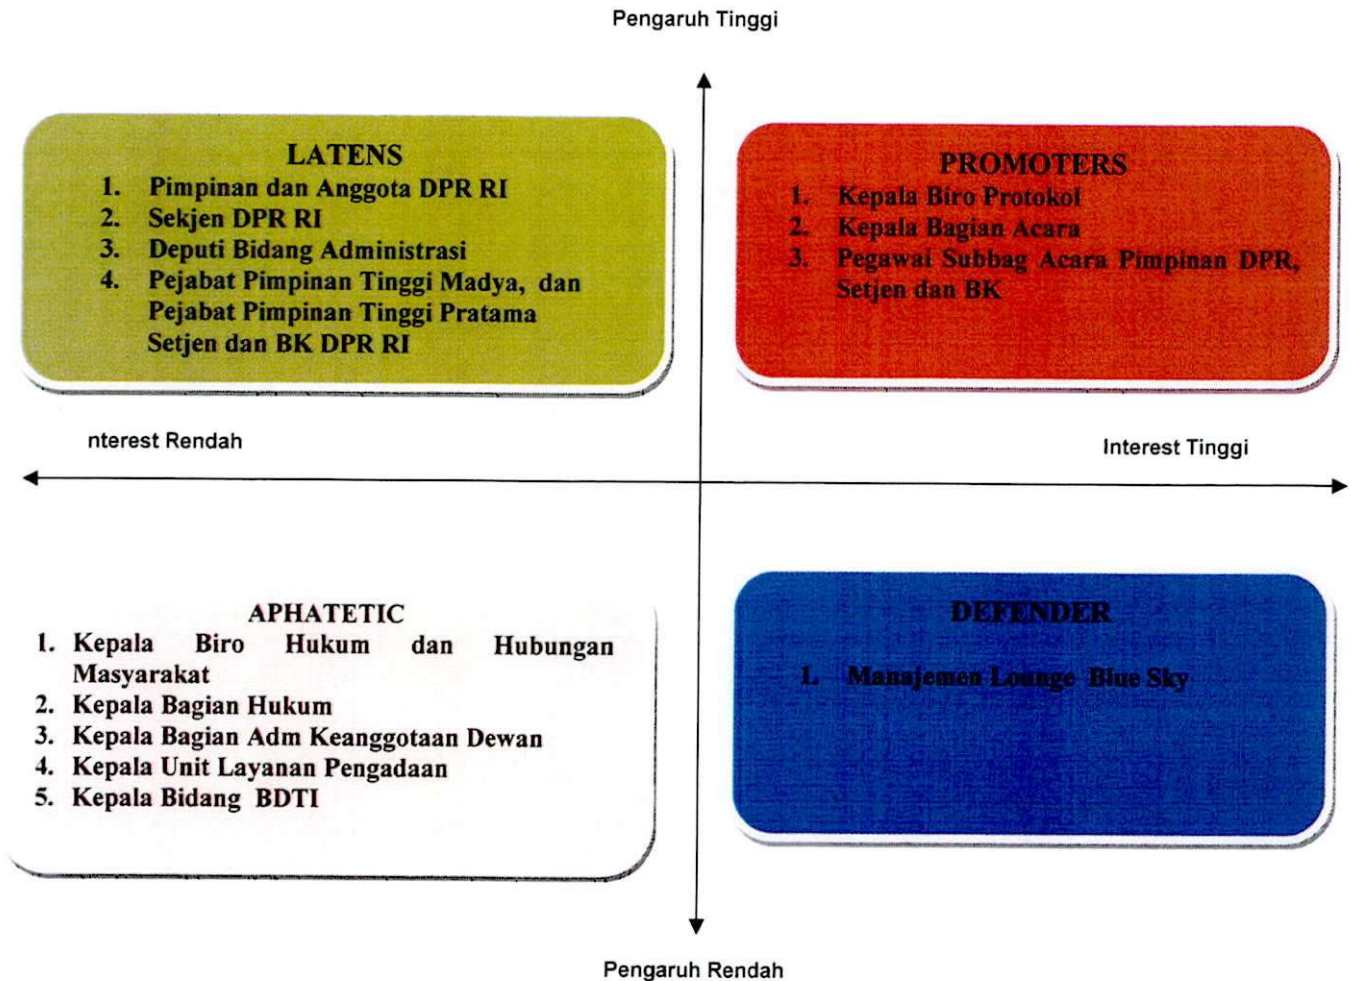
Pengaruh Tinggi

LATENS
1. Pimpinan dan Anggota DPR RI
2. Sekjen DPR RI
3. Deputi Bidang Administrasi
4. Pejabat Pimpinan Tinggi Madya, dan Pejabat Pimpinan Tinggi Pratama Setjen dan BK DPR RI

PROMOTERS
1. Kepala Biro Protokol
2. Kepala Bagian Acara
3. Pegawai Subbag Acara Pimpinan DPR, Setjen dan BK

nterest Rendah

Interest Tinggi

APHATETIC
1. Kepala Biro Hukum dan Hubungan Masyarakat
2. Kepala Bagian Hukum
3. Kepala Bagian Adm Keanggotaan Dewan
4. Kepala Unit Layanan Pengadaan
5. Kepala Bidang BDTI

DEFENDER
1. Manajemen Lounge Blue Sky

Pengaruh Rendah